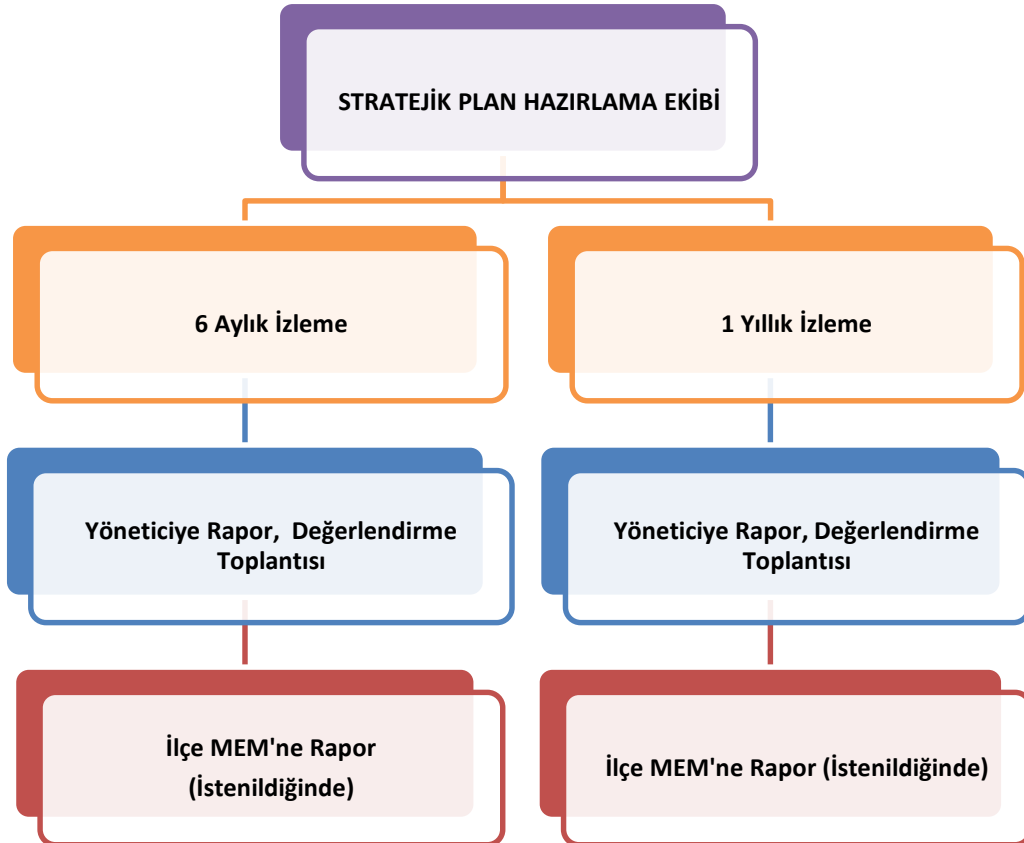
STRATEJİK PLAN HAZIRLAMA EKİBİ

6 Aylık İzleme

1 Yıllık İzleme

Yöneticiye Rapor, Değerlendirme Toplantısı

Yöneticiye Rapor, Değerlendirme Toplantısı

İlçe MEM'ne Rapor (İstenildiğinde)

İlçe MEM'ne Rapor (İstenildiğinde)